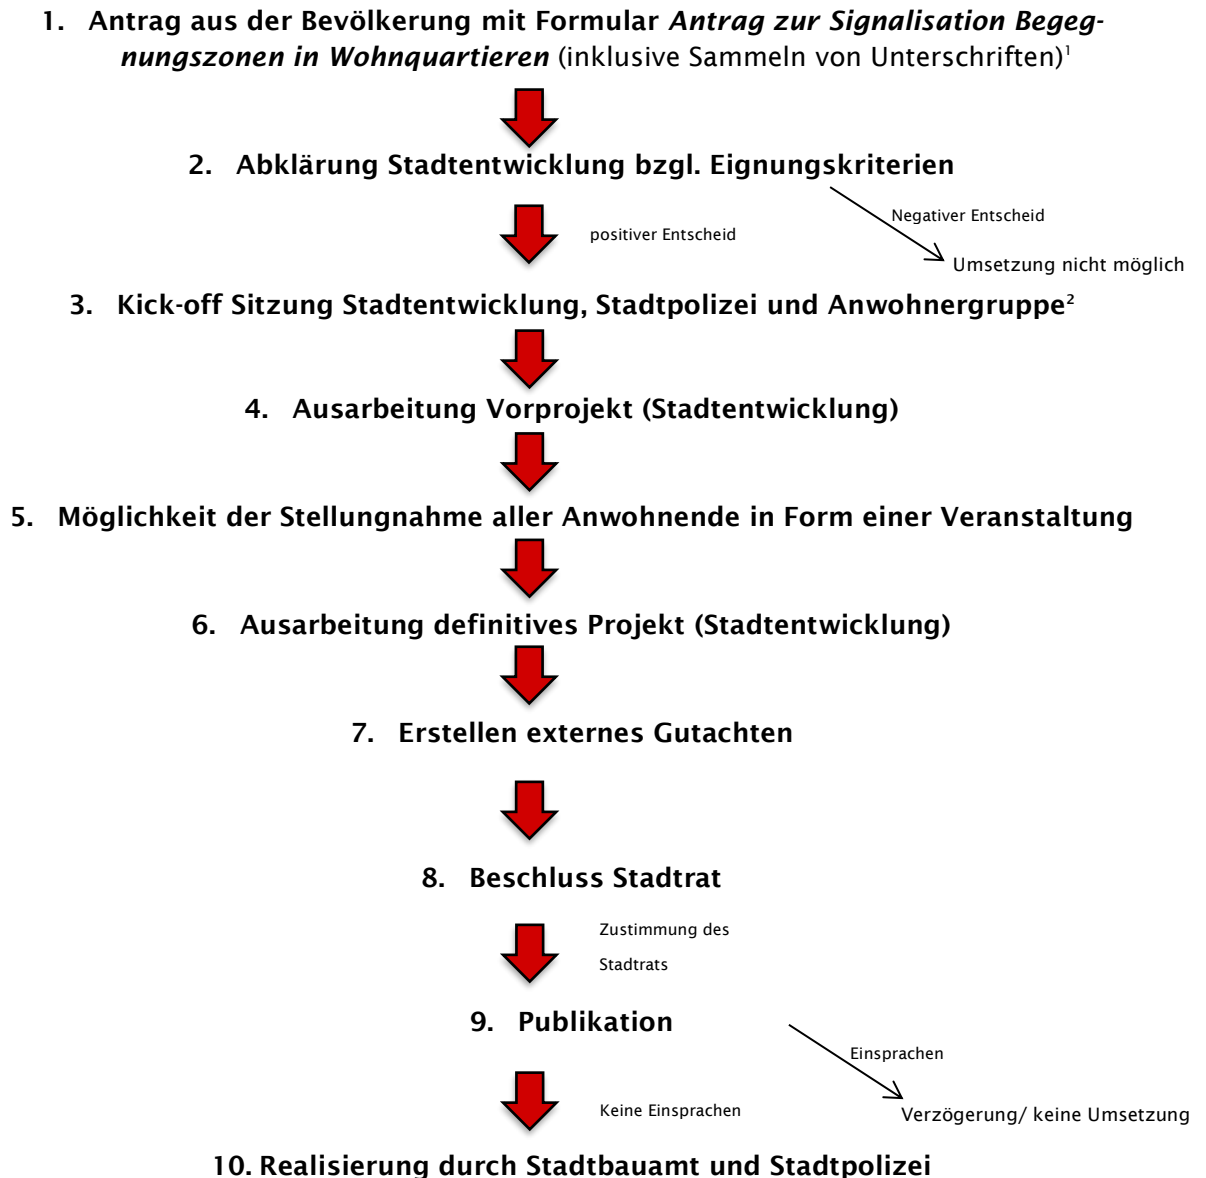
1. Antrag aus der Bevölkerung mit Formular *Antrag zur Signalisation Begegnungszonen in Wohnquartieren* (inklusive Sammeln von Unterschriften)$^1$

2. Abklärung Stadtentwicklung bzgl. Eignungskriterien

positiver Entscheid

Negativer Entscheid

Umsetzung nicht möglich

3. Kick-off Sitzung Stadtentwicklung, Stadtpolizei und Anwohnergruppe$^2$

4. Ausarbeitung Vorprojekt (Stadtentwicklung)

5. Möglichkeit der Stellungnahme aller Anwohnende in Form einer Veranstaltung

6. Ausarbeitung definitives Projekt (Stadtentwicklung)

7. Erstellen externes Gutachten

8. Beschluss Stadtrat

Zustimmung des Stadtrats

9. Publikation

Einsprachen

Verzögerung/ keine Umsetzung

Keine Einsprachen

10. Realisierung durch Stadtbauamt und Stadtpolizei